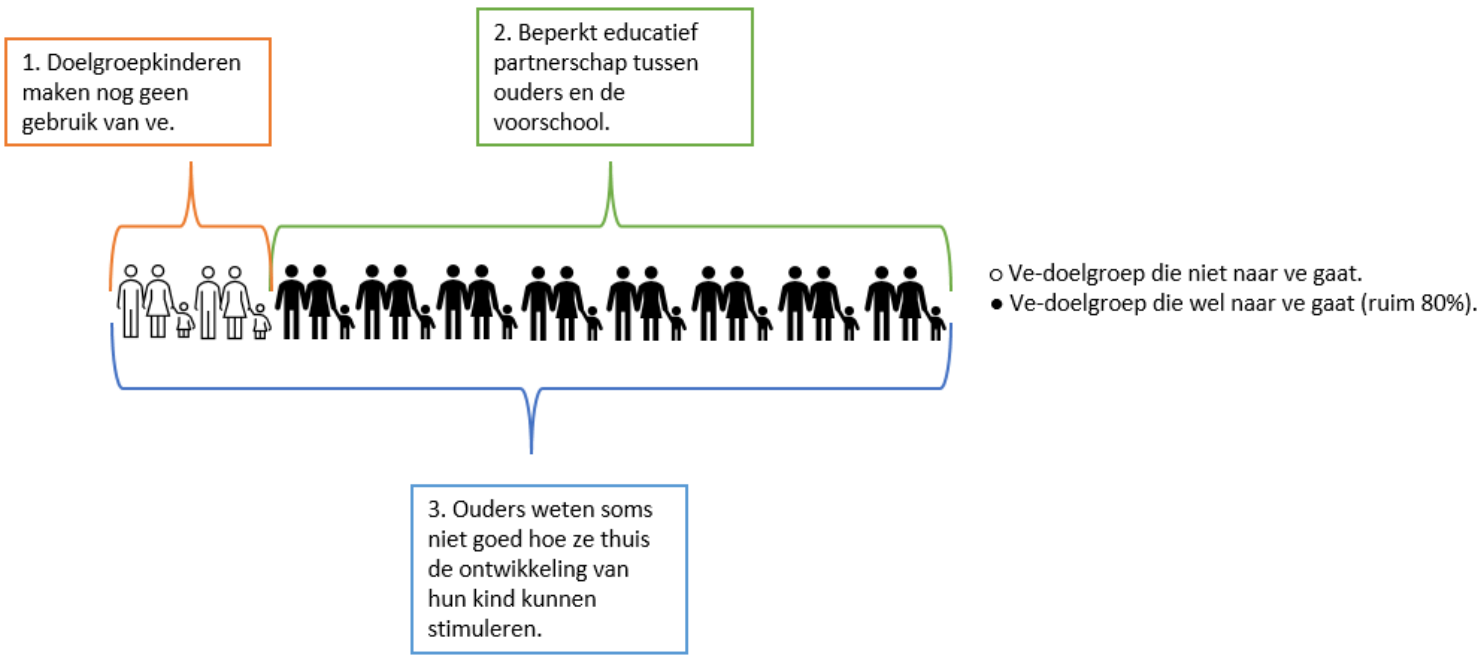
1. Doelgroepkinderen maken nog geen gebruik van ve.

2. Beperkt educatief partnerschap tussen ouders en de voorschool.

○ Ve-doelgroep die niet naar ve gaat.
● Ve-doelgroep die wel naar ve gaat (ruim 80%).

3. Ouders weten soms niet goed hoe ze thuis de ontwikkeling van hun kind kunnen stimuleren.